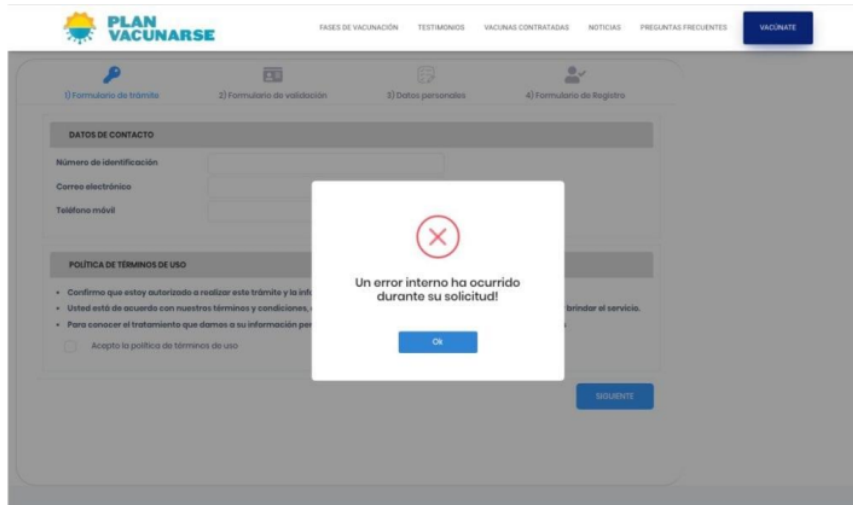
PLAN VACUNARSE

FASES DE VACUNACIÓN TESTIMONIOS VACUNAS CONTRATADAS NOTICIAS PREGUNTAS FRECUENTES VACÚNATE

1) Formulario de trámite 2) Formulario de validación 3) Datos personales 4) Formulario de Registro

DATOS DE CONTACTO

Número de identificación

Correo electrónico

Teléfono móvil

POLÍTICA DE TÉRMINOS DE USO

• Confirmo que estoy autorizado a realizar este trámite y la info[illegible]

• Usted está de acuerdo con nuestros términos y condiciones, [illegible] brindar el servicio.

• Para conocer el tratamiento que damos a su información per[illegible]

Acepto la política de términos de uso

Un error interno ha ocurrido durante su solicitud!

Ok

SIGUIENTE